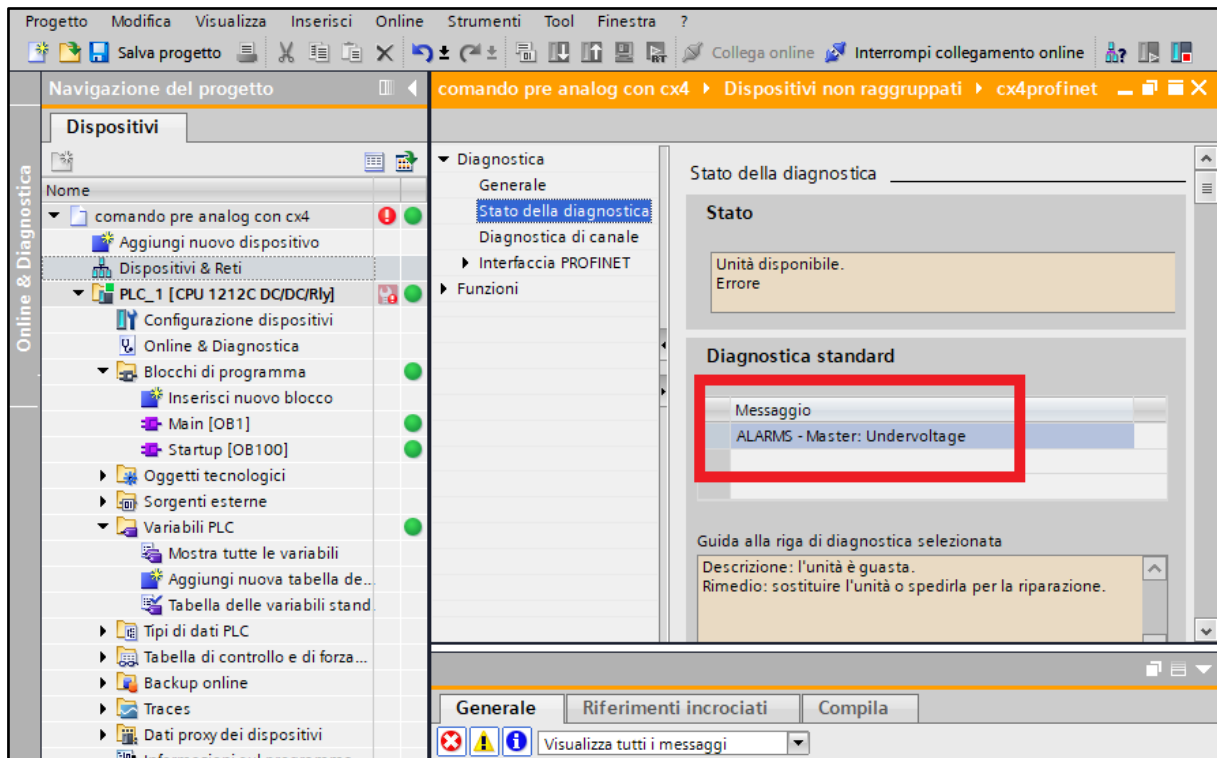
Progetto Modifica Visualizza Inserisci Online Strumenti Tool Finestra ?

Salva progetto Collega online Interrompi collegamento online

Online & Diagnostica

Navigazione del progetto

Dispositivi

Nome

comando pre analog con cx4
Aggiungi nuovo dispositivo
Dispositivi & Reti
PLC_1 [CPU 1212C DC/DC/Rly]
Configurazione dispositivi
Online & Diagnostica
Blocchi di programma
Inserisci nuovo blocco
Main [OB1]
Startup [OB100]
Oggetti tecnologici
Sorgenti esterne
Variabili PLC
Mostra tutte le variabili
Aggiungi nuova tabella de...
Tabella delle variabili stand
Tipi di dati PLC
Tabella di controllo e di forza...
Backup online
Traces
Dati proxy dei dispositivi

comando pre analog con cx4 ▸ Dispositivi non raggruppati ▸ cx4profinet

Diagnostica
Generale
Stato della diagnostica
Diagnostica di canale
Interfaccia PROFINET
Funzioni

Stato della diagnostica

Stato

Unità disponibile.
Errore

Diagnostica standard

| Messaggio |
|---|
| ALARMS - Master: Undervoltage |

Guida alla riga di diagnostica selezionata

Descrizione: l'unità è guasta.
Rimedio: sostituire l'unità o spedirla per la riparazione.

Generale Riferimenti incrociati Compila

Visualizza tutti i messaggi